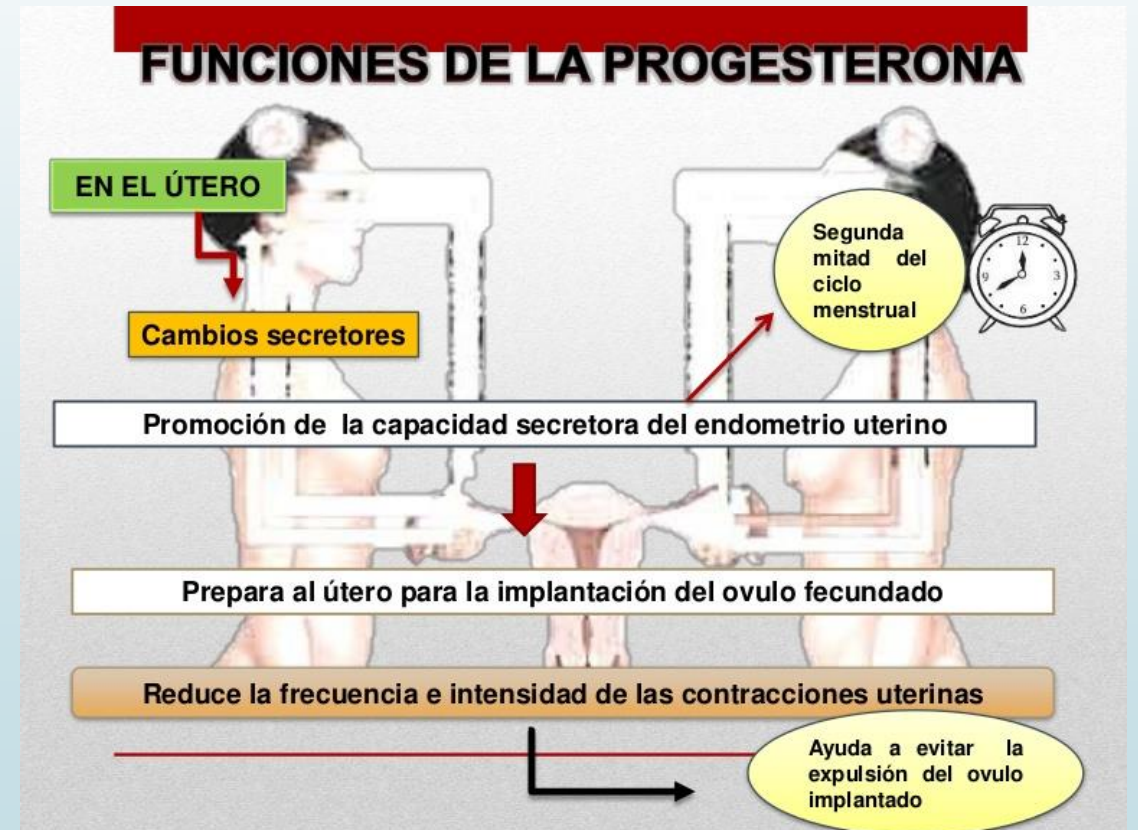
FUNCIONES DE LA PROGESTERONA

EN EL ÚTERO

Cambios secretores

Segunda mitad del ciclo menstrual

12
3
6
9

Promoción de la capacidad secretora del endometrio uterino

Prepara al útero para la implantación del ovulo fecundado

Reduce la frecuencia e intensidad de las contracciones uterinas

Ayuda a evitar la expulsión del ovulo implantado